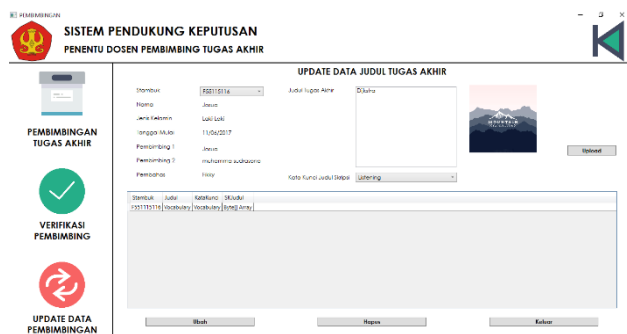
PEMBIMBINGAN

SISTEM PENDUKUNG KEPUTUSAN

PENENTU DOSEN PEMBIMBING TUGAS AKHIR

PEMBIMBINGAN TUGAS AKHIR

VERIFIKASI PEMBIMBING

UPDATE DATA PEMBIMBINGAN

UPDATE DATA JUDUL TUGAS AKHIR

Stambuk F55115116

Nama Jasua

Jenis Kelamin Laki-Laki

Tanggal Mulai 11/06/2017

Pembimbing 1 Jasua

Pembimbing 2 muhamma sudrajana

Pembahas nissy

Judul Tugas Akhir DiJsafra

Kata Kunci Judul Skripsi Listening

Upload

| Stambuk | Judul | KataKunci | SKJudul |
|---|---|---|---|
| F55115116 | Vocabulary | Vocabulary | Buteq) Amru |

Ubah

Hapus

Keluar